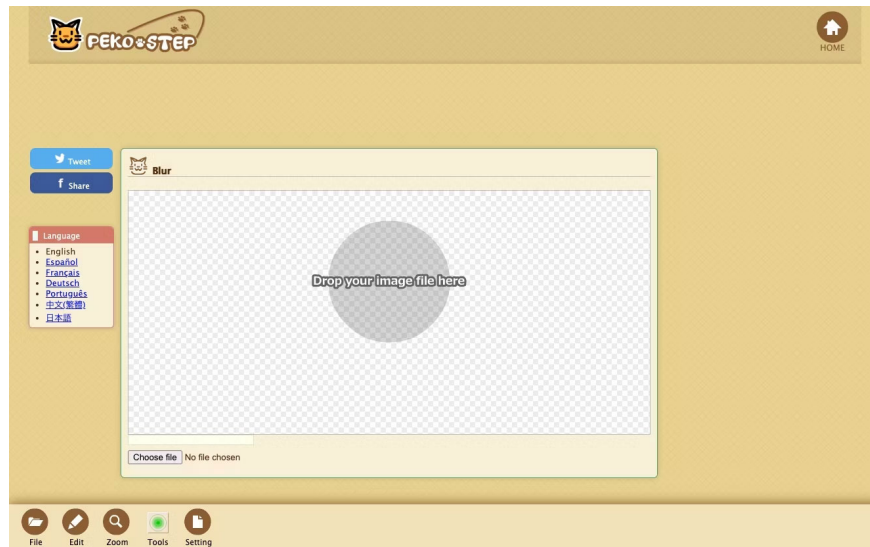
PEKO STEP

HOME

Tweet

Share

Language

- English
- Español
- Français
- Deutsch
- Português
- 中文(繁體)
- 日本語

Blur

Drop your image file here

Choose file No file chosen

File Edit Zoom Tools Setting